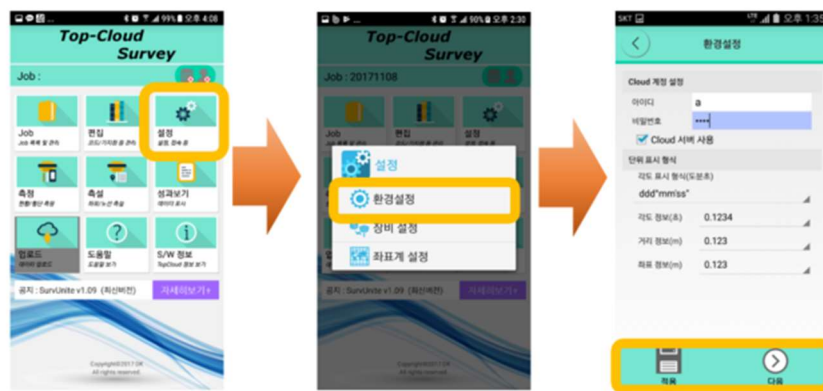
99% 오후 4:08

Top-Cloud Survey

Job :

Job
Job 목록 및 관리

편집
코드/기지점 등 관리

설정
설정 정보 등

측점
현황/좌표 측량

측설
좌표/노선 측설

성과보기
데이터 표시

업로드
데이터 업로드

도움말
도움말 보기

S/W 정보
TopCloud 정보 보기

공지 : SurvUnite v1.09 (최신버전)

자세히보기 >

Copyright©2017 DK
All rights reserved.

90% 오후 2:30

Top-Cloud Survey

Job : 20171108

설정

환경설정

장비 설정

좌표계 설정

공지 : SurvUnite v1.09 (최신버전)

자세히보기 >

Copyright©2017 DK
All rights reserved.

SKT 오후 1:35

환경설정

Cloud 계정 설정

아이디 a

비밀번호 ••••

Cloud 서버 사용

단위 표시 형식

각도 표시 형식(도분초)

ddd°mm'ss"

각도 정보(초) 0.1234

거리 정보(m) 0.123

좌표 정보(m) 0.123

적용

다음